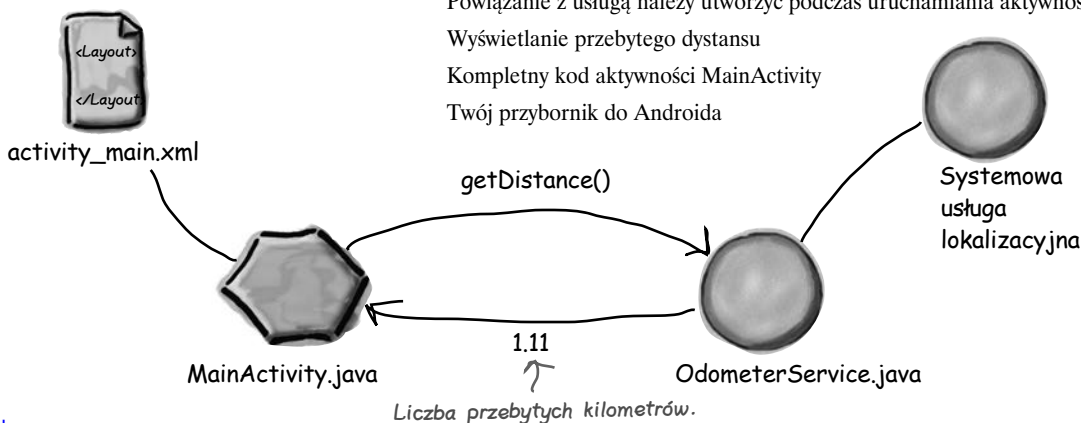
Powiązanie z usługą należy utworzyć podczas uruchamiania aktywnoś

Wyświetlanie przebytego dystansu

Kompletny kod aktywności MainActivity

Twój przybornik do Androida

<Layout>

</Layout>

activity_main.xml

getDistance()

Systemowa usługa lokalizacyjna

1.11

MainActivity.java

OdometerService.java

Liczba przebytych kilometrów.